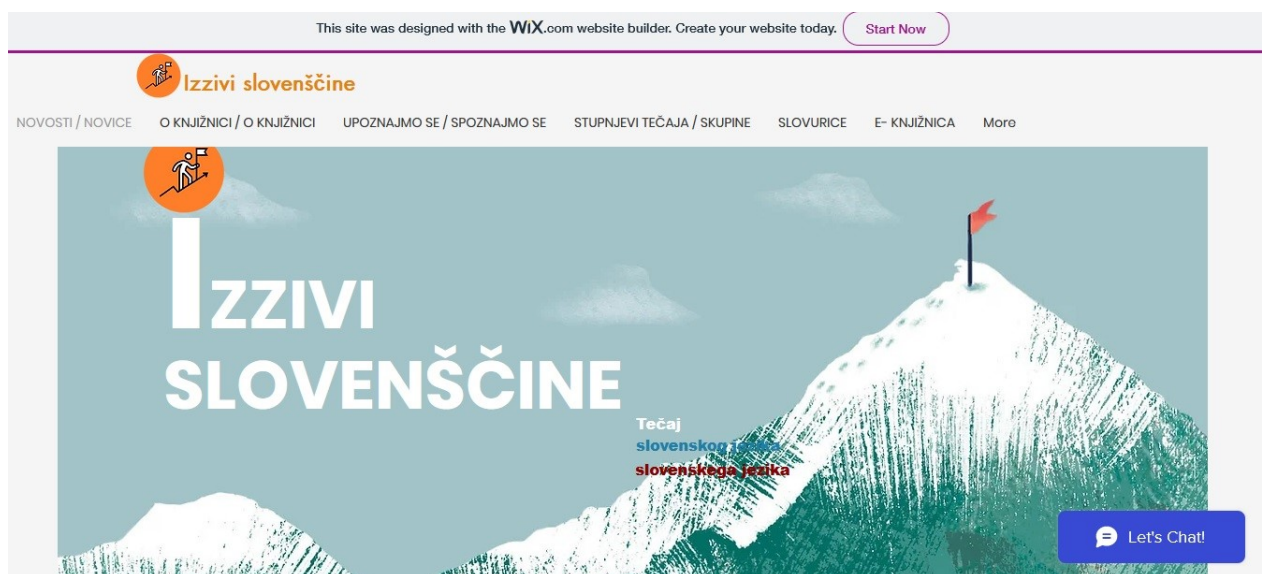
This site was designed with the WiX.com website builder. Create your website today. Start Now

Izzivi slovenščine

NOVOSTI / NOVICE O KNJIŽNICI / O KNJIŽNICI UPOZNAJMO SE / SPOZNAJMO SE STUPNJEVI TEČAJA / SKUPINE SLOVURICE E- KNJIŽNICA More

IZZIVI SLOVENŠČINE

Tečaj
slovenskog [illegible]
slovenskega jezika

Let's Chat!